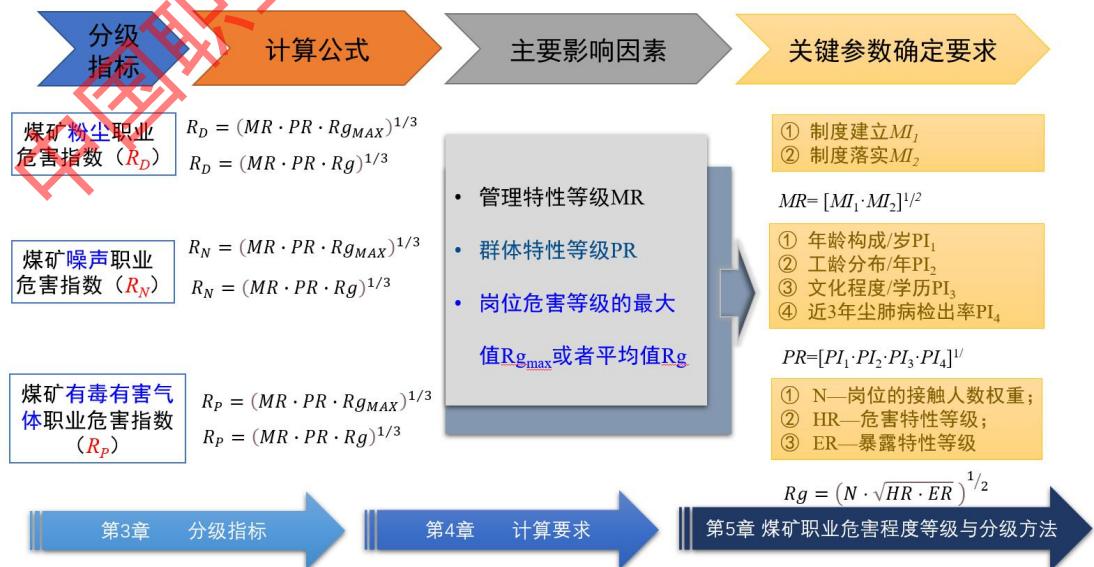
分级指标

计算公式

主要影响因素

关键参数确定要求

煤矿粉尘职业危害指数（$R_D$）

$R_D = (MR \cdot PR \cdot Rg_{MAX})^{1/3}$
$R_D = (MR \cdot PR \cdot Rg)^{1/3}$

煤矿噪声职业危害指数（$R_N$）

$R_N = (MR \cdot PR \cdot Rg_{MAX})^{1/3}$
$R_N = (MR \cdot PR \cdot Rg)^{1/3}$

煤矿有毒有害气体职业危害指数（$R_P$）

$R_P = (MR \cdot PR \cdot Rg_{MAX})^{1/3}$
$R_P = (MR \cdot PR \cdot Rg)^{1/3}$

• 管理特性等级MR
• 群体特性等级PR
• 岗位危害等级的最大值$Rg_{max}$或者平均值Rg

① 制度建立$MI_1$
② 制度落实$MI_2$

$MR=[MI_1 \cdot MI_2]^{1/2}$

① 年龄构成/岁$PI_1$
② 工龄分布/年$PI_2$
③ 文化程度/学历$PI_3$
④ 近3年尘肺病检出率$PI_4$

$PR=[PI_1 \cdot PI_2 \cdot PI_3 \cdot PI_4]^{1/}$

① N—岗位的接触人数权重；
② HR—危害特性等级；
③ ER—暴露特性等级

$Rg = (N \cdot \sqrt{HR \cdot ER})^{1/2}$

第3章 分级指标

第4章 计算要求

第5章 煤矿职业危害程度等级与分级方法